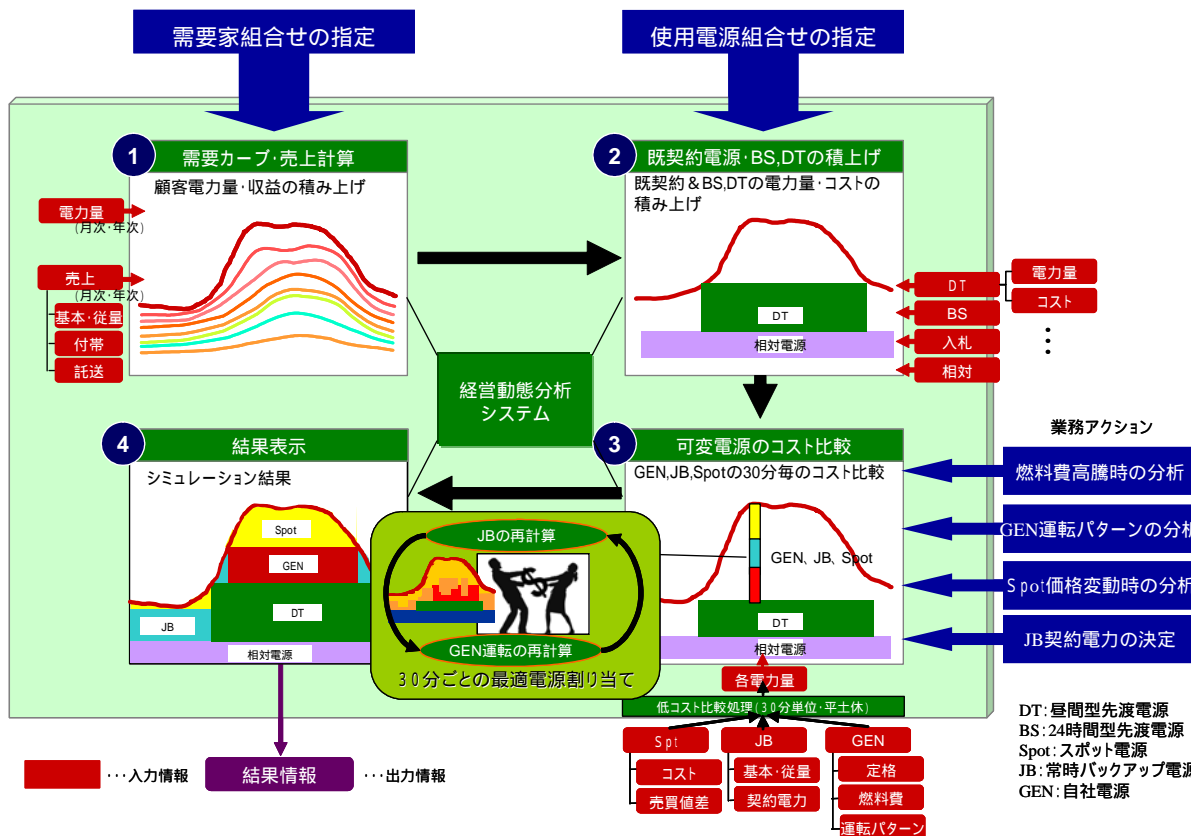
需要家組合せの指定

使用電源組合せの指定

1 需要カーブ・売上計算

顧客電力量・収益の積み上げ

電力量
(月次・年次)

売上
(月次・年次)

基本・従量

付帯

託送

2 既契約電源・BS,DTの積上げ

既契約＆BS,DTの電力量・コストの積み上げ

DT

相対電源

DT

電力量

コスト

BS

入札

相対

経営動態分析システム

4 結果表示

シミュレーション結果

Spot

GEN

DT

JB

相対電源

3 可変電源のコスト比較

GEN,JB,Spotの30分毎のコスト比較

GEN、JB、Spot

DT

相対電源

業務アクション

燃料費高騰時の分析

GEN運転パターンの分析

Spot価格変動時の分析

JB契約電力の決定

JBの再計算

GEN運転の再計算

30分ごとの最適電源割り当て

各電力量

低コスト比較処理(30分単位・平土休)

Spot

コスト

売買値差

JB

基本・従量

契約電力

GEN

定格

燃料費

運転パターン

・・・入力情報

結果情報

・・・出力情報

DT：昼間型先渡電源
BS：24時間型先渡電源
Spot：スポット電源
JB：常時バックアップ電源
GEN：自社電源